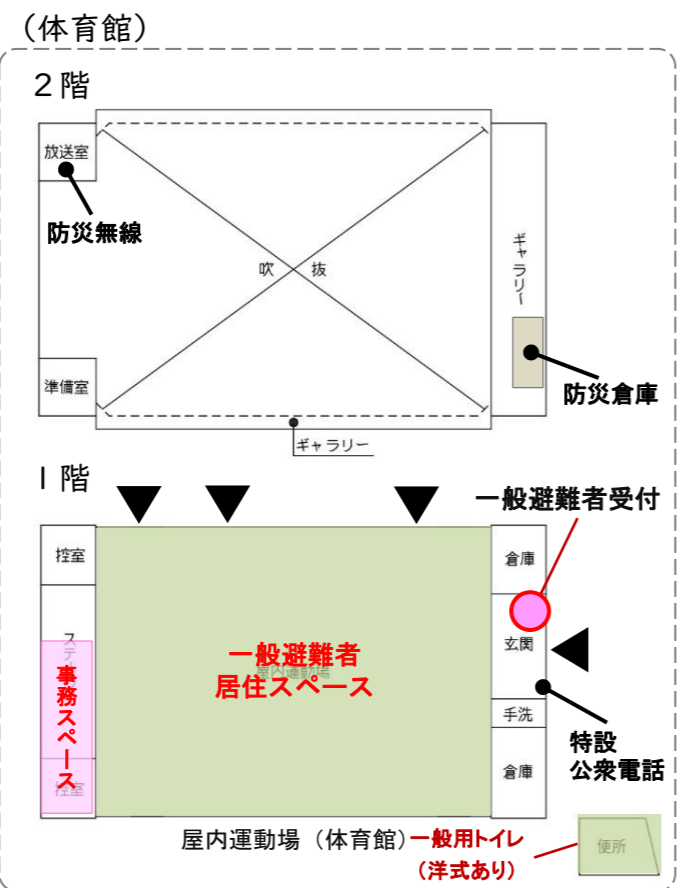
（体育館）

２階

放送室

防災無線

吹　抜

ギャラリー

防災倉庫

準備室

ギャラリー

１階

一般避難者受付

控室

倉庫

ステ

事務スペース

一般避難者
居住スペース

屋内運動場

玄関

手洗

特設
公衆電話

控室

倉庫

屋内運動場（体育館）一般用トイレ
（洋式あり）

便所